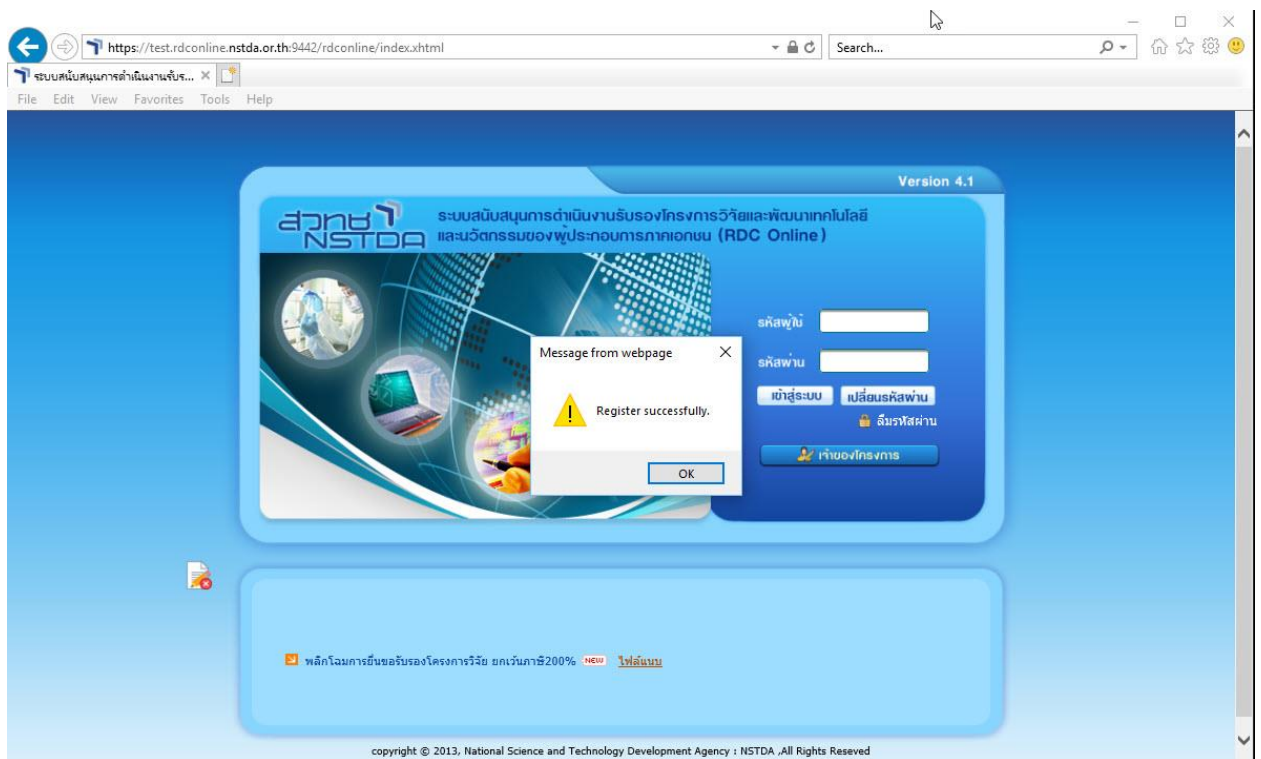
https://test.rdconline.nstda.or.th:9442/rdconline/index.xhtml

Search...

ระบบสนับสนุนการดำเนินงานรับร... ×

File Edit View Favorites Tools Help

Version 4.1

สวทช NSTDA

ระบบสนับสนุนการดำเนินงานรับรองโครงการวิจัยและพัฒนาเทคโนโลยีและนวัตกรรมของผู้ประกอบการภาคเอกชน (RDC Online)

รหัสผู้ใช้

รหัสผ่าน

เข้าสู่ระบบ

เปลี่ยนรหัสผ่าน

ลืมรหัสผ่าน

เจ้าของโครงการ

Message from webpage

Register successfully.

OK

พลิกโฉมการยื่นขอรับรองโครงการวิจัย ยกเว้นภาษี200% NEW ไฟล์แนบ

copyright © 2013, National Science and Technology Development Agency : NSTDA ,All Rights Reseved